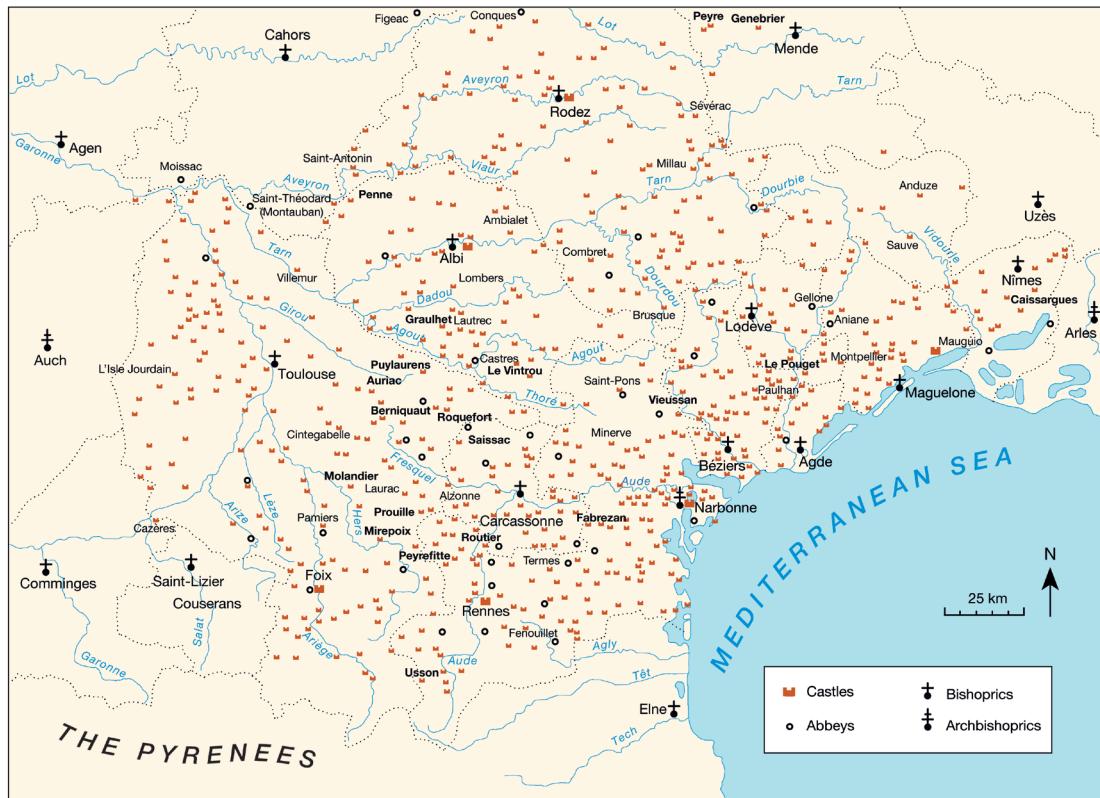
Figeac
Conques
Lot
Peyre
Genebrier
Cahors
Mende
Lot
Aveyron
Tarn
Rodez
Sévérac
Agen
Garonne
Saint-Antonin
Millau
Viaur
Moissac
Aveyron
Tarn
Dourbie
Anduze
Saint-Théodard (Montauban)
Penne
Uzès
Ambialet
Tarn
Albi
Combret
Sauve
Vidourle
Villemur
Lombers
Dourdou
Nîmes
Girou
Dadou
Gellone
Caissargues
Graulhet
Lautrec
Brusque
Lodève
Aniane
Arles
Auch
Agout
Castres
Agout
Mauguio
Puylaurens
Le Vintrou
Le Pouget
Montpellier
L'Isle Jourdain
Toulouse
Auriac
Saint-Pons
Paulhan
Maguelone
Thoré
Berniquaut
Roquefort
Vieussan
Cintegabelle
Saissac
Minerve
Béziers
Agde
Molandier
Fresquel
MEDITERRANEAN SEA
Laurac
Alzonne
Aude
Arize
Lèze
Hers
Narbonne
Pamiers
Prouille
Carcassonne
Fabrezan
Cazères
Mirepoix
Routier
Peyrefitte
Termes
N
Comminges
Saint-Lizier
Foix
Couserans
25 km
Rennes
Salat
Fenouillet
Garonne
Ariège
Aude
Agly
Usson
Têt
Castles
Bishoprics
Elne
Abbeys
Archbishoprics
THE PYRENEES
Tech